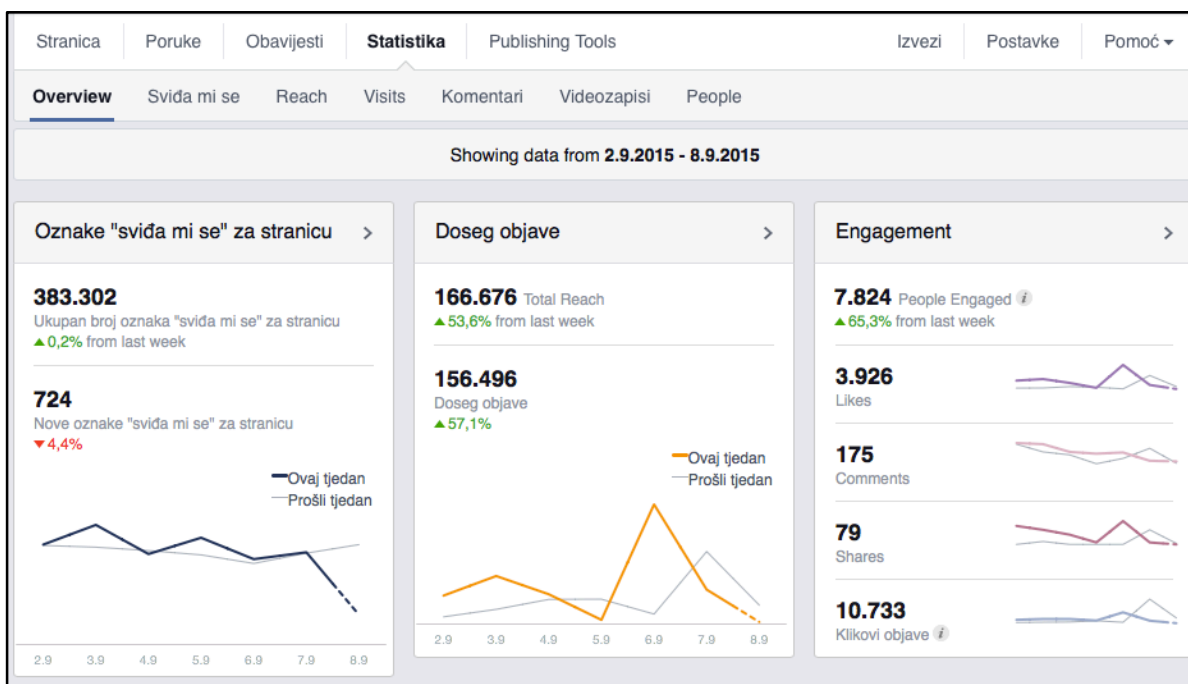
Stranica | Poruke | Obavijesti | Statistika | Publishing Tools | Izvezi | Postavke | Pomoć

Overview | Sviđa mi se | Reach | Visits | Komentari | Videozapisi | People

Showing data from 2.9.2015 - 8.9.2015

Oznake "sviđa mi se" za stranicu

383.302
Ukupan broj oznaka "sviđa mi se" za stranicu
▲0,2% from last week

724
Nove oznake "sviđa mi se" za stranicu
▼4,4%

Ovaj tjedan
Prošli tjedan

2.9 3.9 4.9 5.9 6.9 7.9 8.9

Doseg objave

166.676 Total Reach
▲53,6% from last week

156.496
Doseg objave
▲57,1%

Ovaj tjedan
Prošli tjedan

2.9 3.9 4.9 5.9 6.9 7.9 8.9

Engagement

7.824 People Engaged
▲65,3% from last week

3.926
Likes

175
Comments

79
Shares

10.733
Klikovi objave